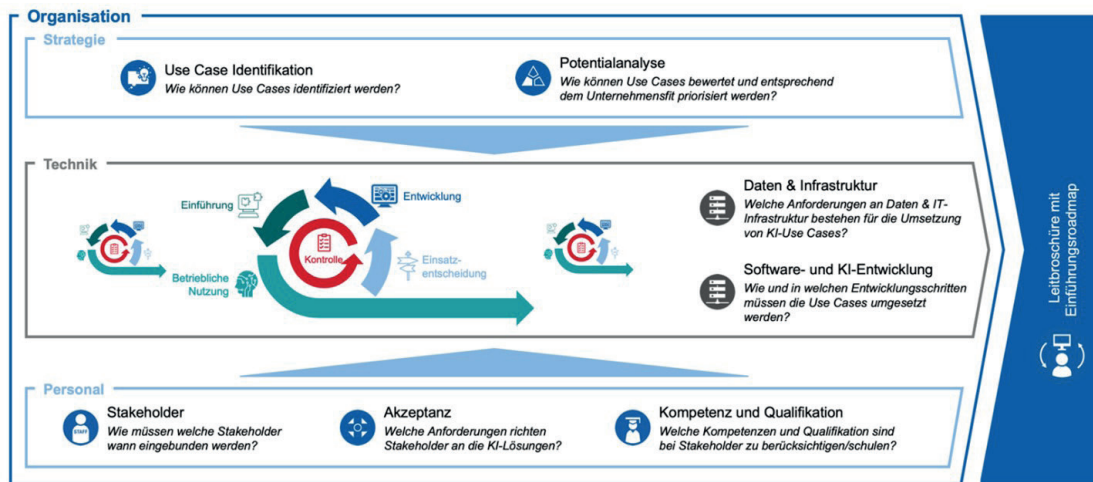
Organisation

Strategie

Use Case Identifikation
Wie können Use Cases identifiziert werden?

Potentialanalyse
Wie können Use Cases bewertet und entsprechend dem Unternehmensfit priorisiert werden?

Technik

Einführung

Entwicklung

Kontrolle

Einsatzentscheidung

Betriebliche Nutzung

Daten & Infrastruktur
Welche Anforderungen an Daten & IT-Infrastruktur bestehen für die Umsetzung von KI-Use Cases?

Software- und KI-Entwicklung
Wie und in welchen Entwicklungsschritten müssen die Use Cases umgesetzt werden?

Personal

Stakeholder
Wie müssen welche Stakeholder wann eingebunden werden?

STAFF

Akzeptanz
Welche Anforderungen richten Stakeholder an die KI-Lösungen?

Kompetenz und Qualifikation
Welche Kompetenzen und Qualifikation sind bei Stakeholder zu berücksichtigen/schulen?

Leitbroschüre mit Einführungsroadmap